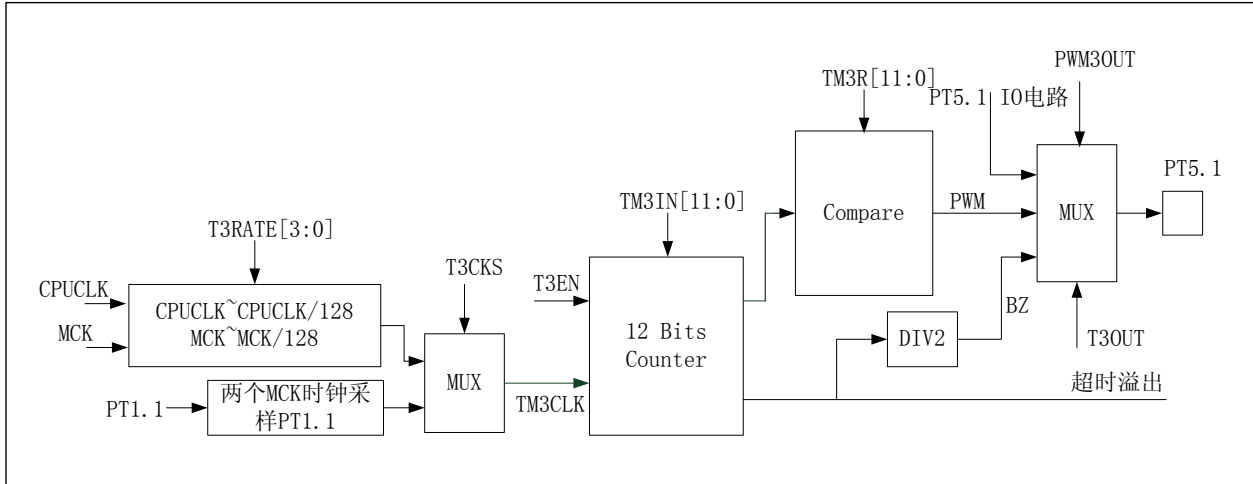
TM3R[11:0]

PWM3OUT

PT5.1

IO电路

PT5.1

TM3IN[11:0]

Compare

PWM

MUX

T3RATE[3:0]

T3CKS

T3EN

CPUCLK

CPUCLK~CPUCLK/128
MCK~MCK/128

MCK

12 Bits
Counter

DIV2

BZ

T3OUT

MUX

PT1.1

两个MCK时钟采样PT1.1

TM3CLK

超时溢出